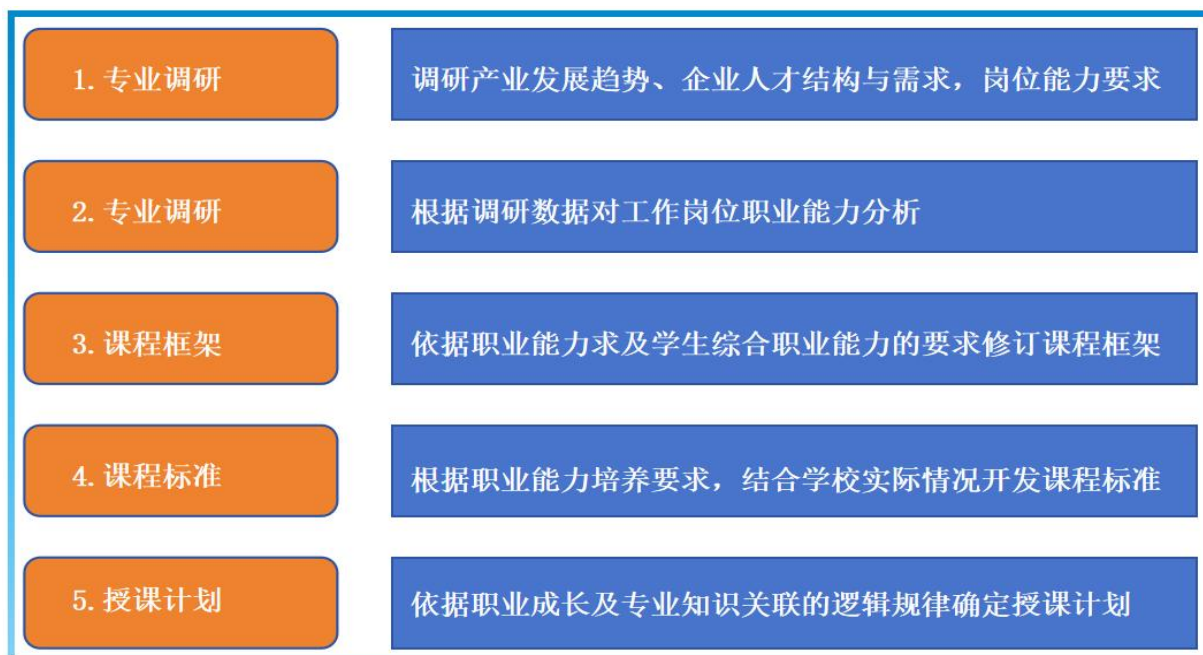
1. 专业调研

调研产业发展趋势、企业人才结构与需求，岗位能力要求

2. 专业调研

根据调研数据对工作岗位职业能力分析

3. 课程框架

依据职业能力求及学生综合职业能力的要求修订课程框架

4. 课程标准

根据职业能力培养要求，结合学校实际情况开发课程标准

5. 授课计划

依据职业成长及专业知识关联的逻辑规律确定授课计划